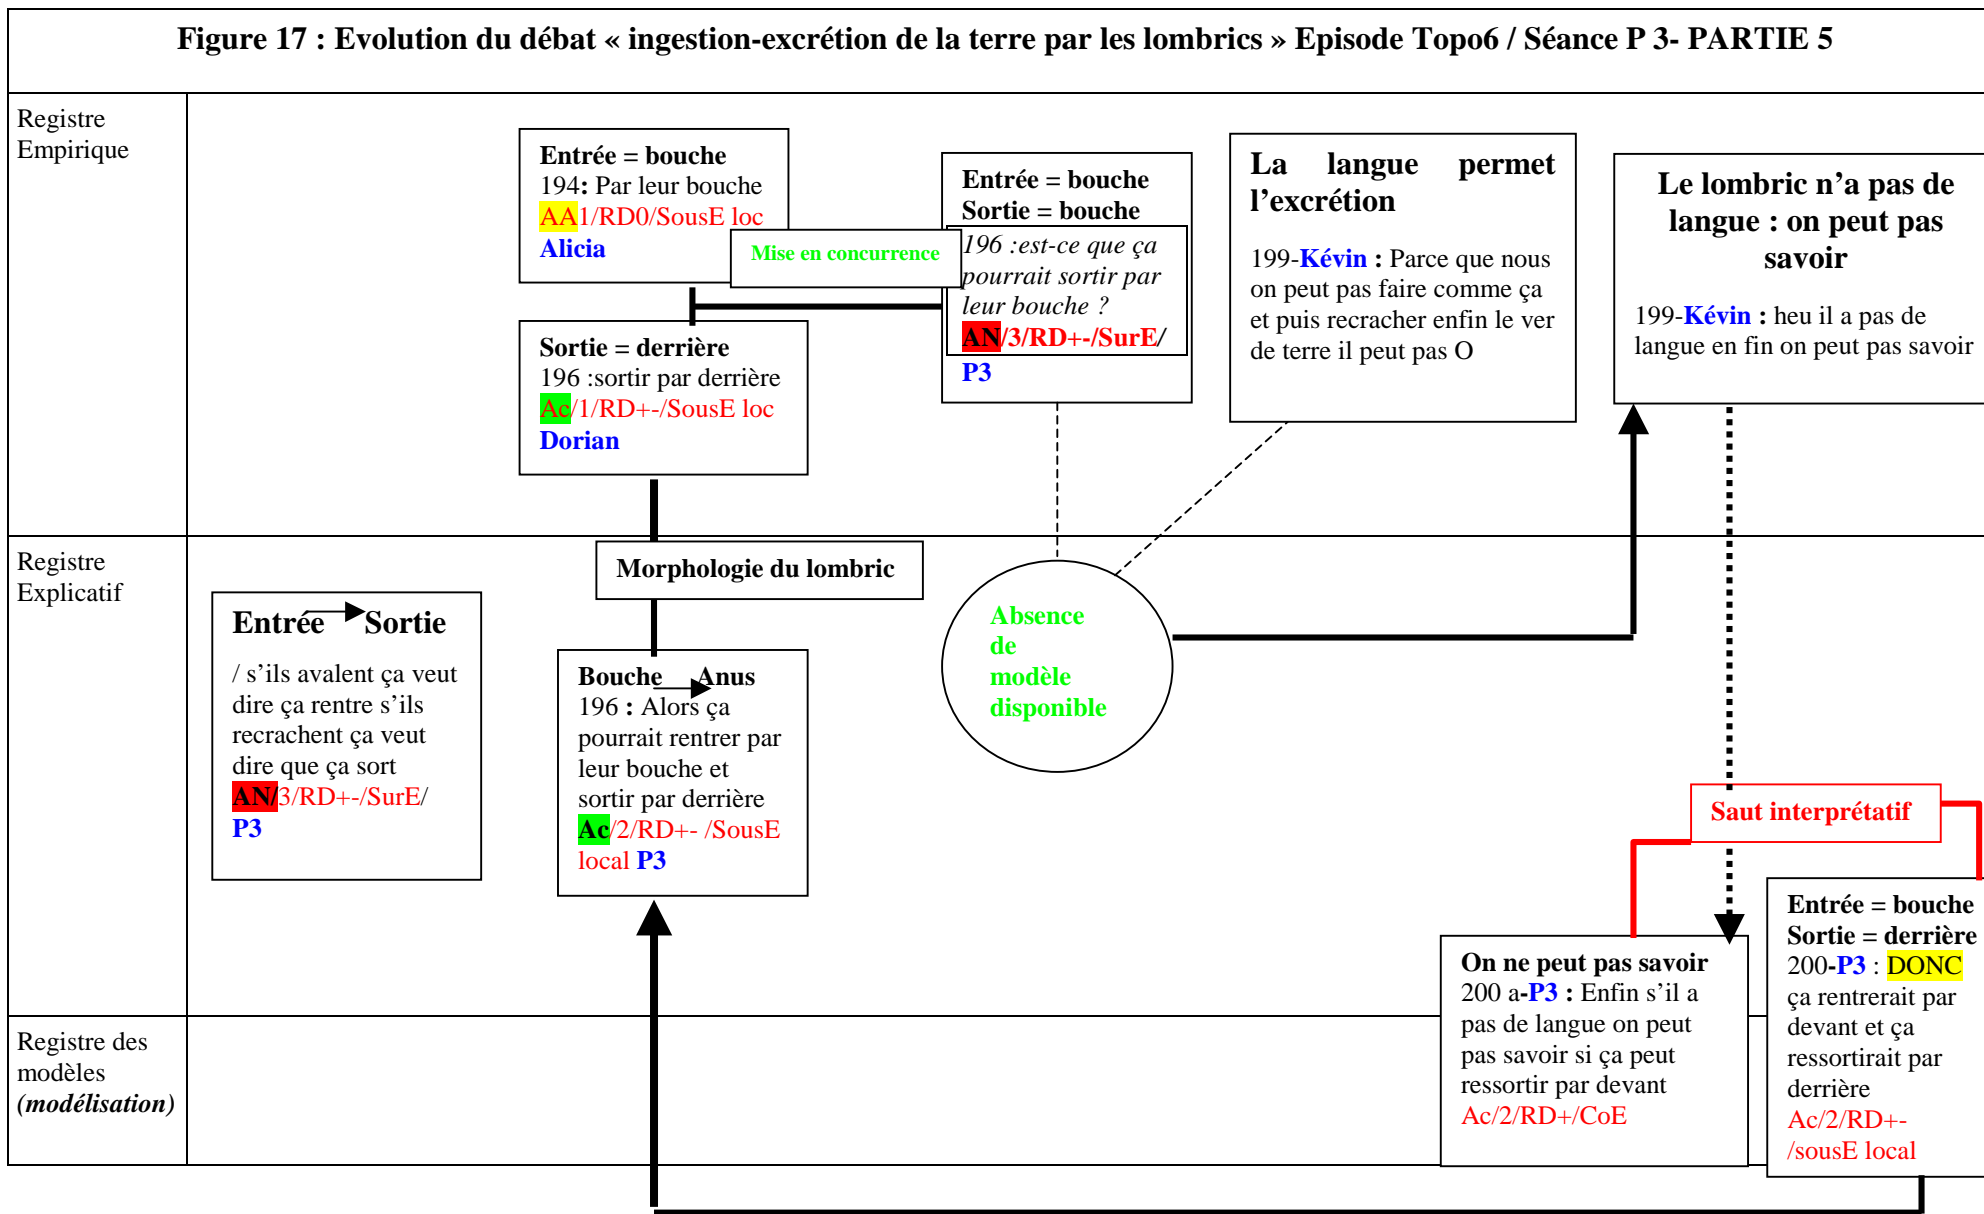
Figure 17 : Evolution du débat « ingestion-excrétion de la terre par les lombrics » Episode Topo6 / Séance P 3- PARTIE 5

Registre Empirique

Entrée = bouche
194: Par leur bouche
AA1/RD0/SousE loc
Alicia

Mise en concurrence

Entrée = bouche
Sortie = bouche
196 :est-ce que ça pourrait sortir par leur bouche ?
AN/3/RD+-/SurE/
P3

La langue permet l'excrétion

199-Kévin : Parce que nous on peut pas faire comme ça et puis recracher enfin le ver de terre il peut pas O

Le lombric n'a pas de langue : on peut pas savoir

199-Kévin : heu il a pas de langue en fin on peut pas savoir

Sortie = derrière
196 :sortir par derrière
Ac/1/RD+-/SousE loc
Dorian

Registre Explicatif

Morphologie du lombric

Entrée Sortie
/ s'ils avalent ça veut dire ça rentre s'ils recrachent ça veut dire que ça sort
AN/3/RD+-/SurE/
P3

Bouche Anus
196 : Alors ça pourrait rentrer par leur bouche et sortir par derrière
Ac/2/RD+- /SousE local P3

Absence de modèle disponible

Saut interprétatif

Registre des modèles (modélisation)

On ne peut pas savoir
200 a-P3 : Enfin s'il a pas de langue on peut pas savoir si ça peut ressortir par devant
Ac/2/RD+/CoE

Entrée = bouche
Sortie = derrière
200-P3 : DONC ça rentrerait par devant et ça ressortirait par derrière
Ac/2/RD+-/sousE local